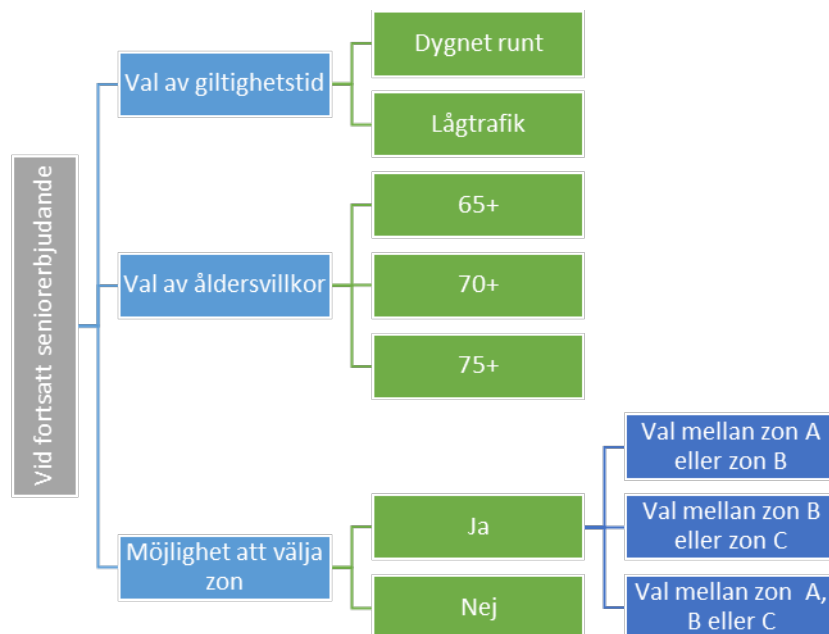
Vid fortsatt seniorerbjudande

Val av giltighetstid

Dygnet runt

Lågtrafik

Val av åldersvillkor

65+

70+

75+

Möjlighet att välja zon

Ja

Nej

Val mellan zon A eller zon B

Val mellan zon B eller zon C

Val mellan zon A, B eller C